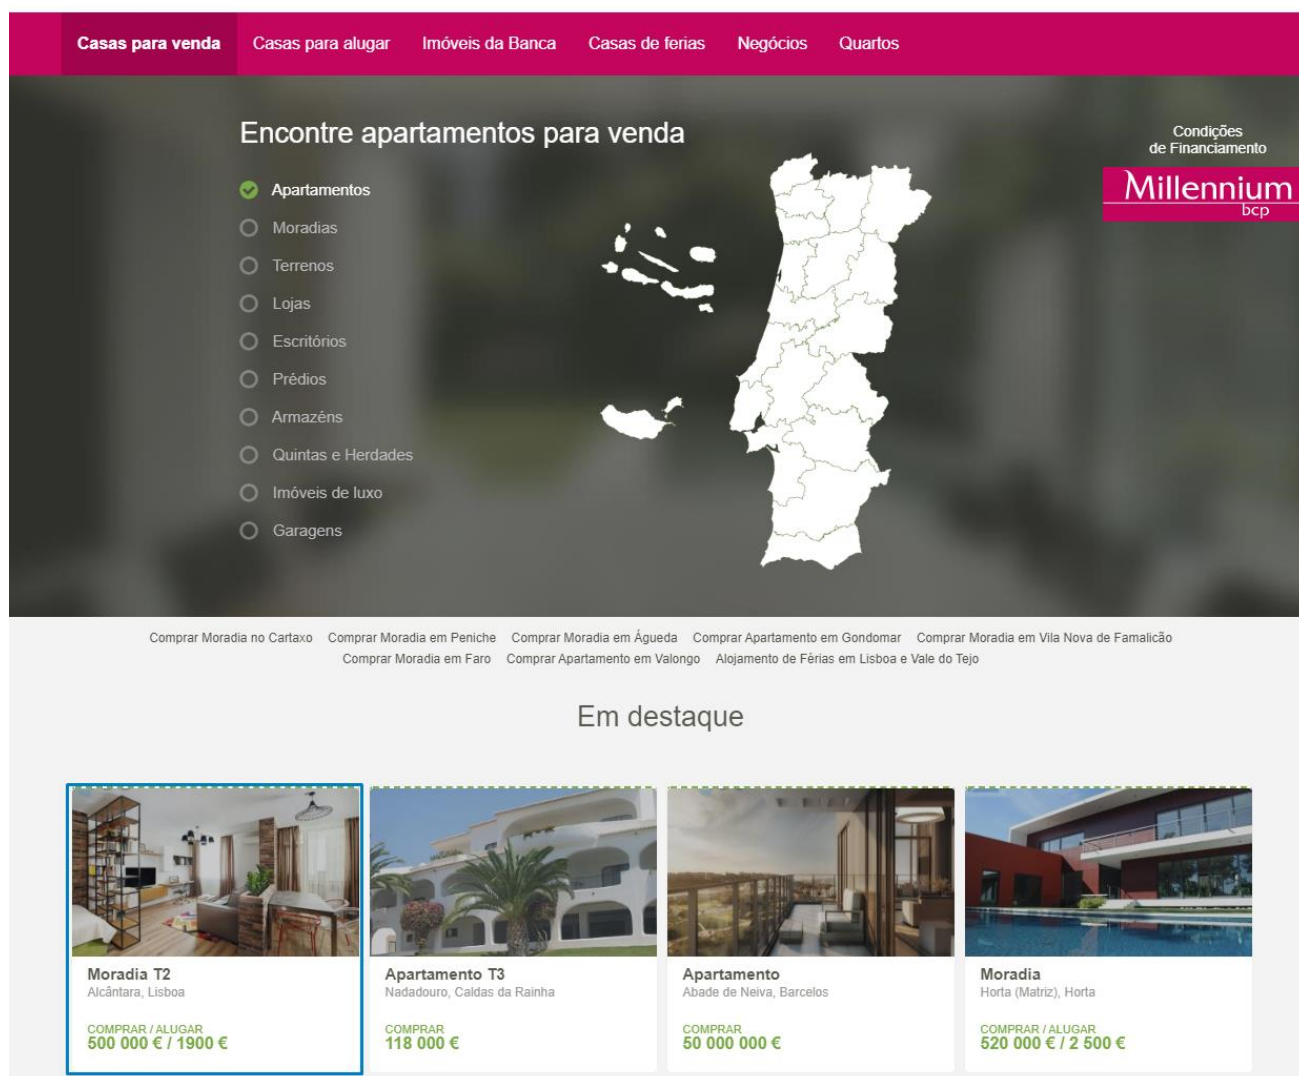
Casas para venda Casas para alugar Imóveis da Banca Casas de ferias Negócios Quartos

Encontre apartamentos para venda

Apartamentos
Moradias
Terrenos
Lojas
Escritórios
Prédios
Armazéns
Quintas e Herdades
Imóveis de luxo
Garagens

Condições de Financiamento

Millennium bcp

Comprar Moradia no Cartaxo Comprar Moradia em Peniche Comprar Moradia em Águeda Comprar Apartamento em Gondomar Comprar Moradia em Vila Nova de Famalicão Comprar Moradia em Faro Comprar Apartamento em Valongo Alojamento de Férias em Lisboa e Vale do Tejo

Em destaque

Moradia T2
Alcântara, Lisboa
COMPRAR / ALUGAR
500 000 € / 1900 €

Apartamento T3
Nadadouro, Caldas da Rainha
COMPRAR
118 000 €

Apartamento
Abade de Neiva, Barcelos
COMPRAR
50 000 000 €

Moradia
Horta (Matriz), Horta
COMPRAR / ALUGAR
520 000 € / 2 500 €